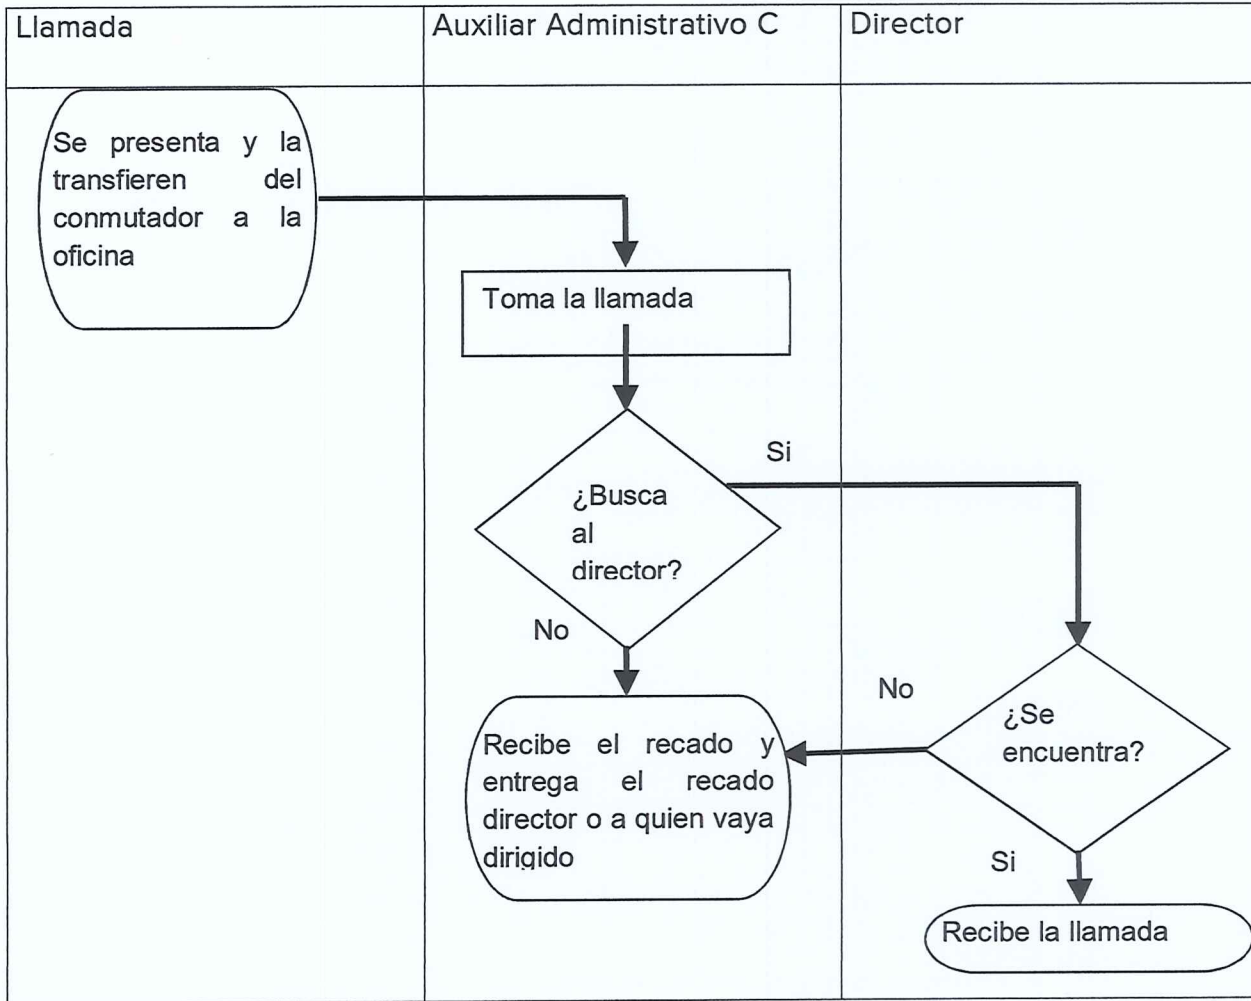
| Llamada | Auxiliar Administrativo C | Director |
|---|---|---|

Se presenta y la transfieren del conmutador a la oficina

Toma la llamada

¿Busca al director?

Si

No

Recibe el recado y entrega el recado director o a quien vaya dirigido

No

¿Se encuentra?

Si

Recibe la llamada